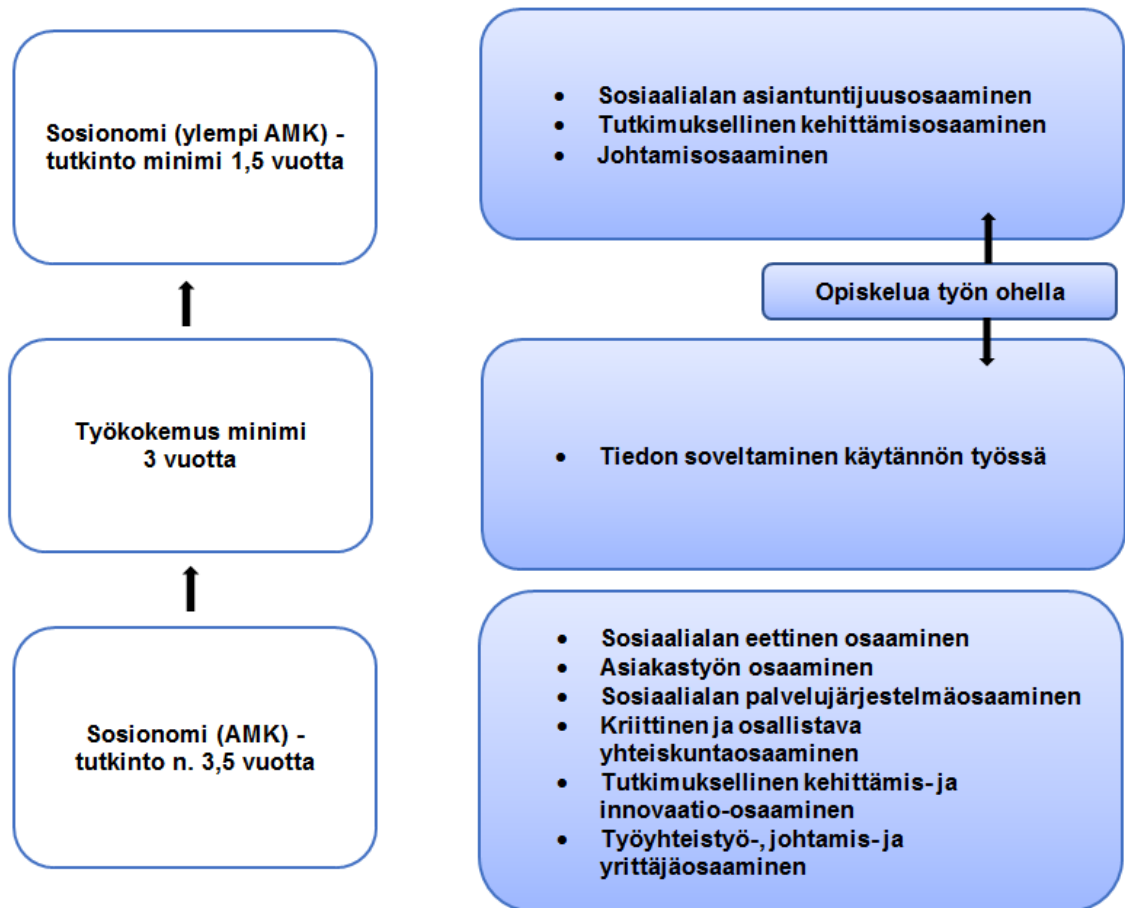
Sosionomi (ylempi AMK) - tutkinto minimi 1,5 vuotta

Työkokemus minimi 3 vuotta

Sosionomi (AMK) - tutkinto n. 3,5 vuotta

- Sosiaalialan asiantuntijuusosaaminen
- Tutkimuksellinen kehittämisosaaminen
- Johtamisosaaminen

Opiskelua työn ohella

- Tiedon soveltaminen käytännön työssä

- Sosiaalialan eettinen osaaminen
- Asiakastyön osaaminen
- Sosiaalialan palvelujärjestelmäosaaminen
- Kriittinen ja osallistava yhteiskuntaosaaminen
- Tutkimuksellinen kehittämis- ja innovaatio-osaaminen
- Työyhteistyö-, johtamis- ja yrittäjäosaaminen